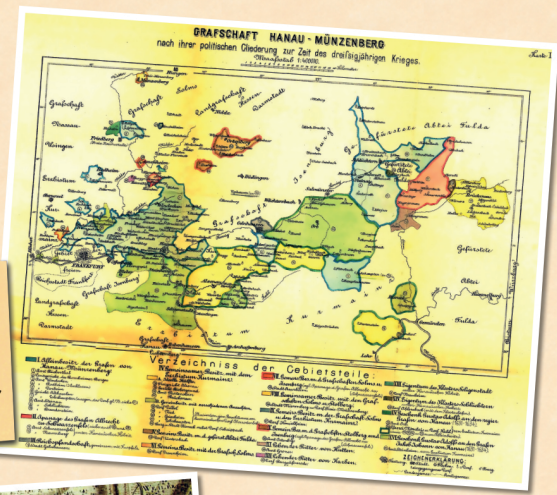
GRAFSCHAFT HANAU - MÜNZENBERG
nach ihrer politischen Gliederung zur Zeit des dreißigjährigen Krieges.

Karte I

Grafschaft
Hanau
Isenburg
Fürstentum Fulda
Abtei Fulda
Grafschaft
Solms
Landgrafschaft
Hessen
Darmstadt
Grafschaft
Hanau
Weingen
Seckbach
Fulda
Kurfürstentum
Mainz
Frankfurt
Reichsstadt Frankfurt
Landgrafschaft
Hessen
Darmstadt
Grafschaft Isenburg
Kurmainz
Erz Stift zu Kurmainz
Gefürstete Abtei
Würzburg

Verzeichniss der Gebietsteile:
I. Allodbesitz der Grafen von Hanau-Münzenberg
II. Apanage des Grafen Albrecht
III. Reichspfandschaft
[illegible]

ZEICHENERKLÄRUNG